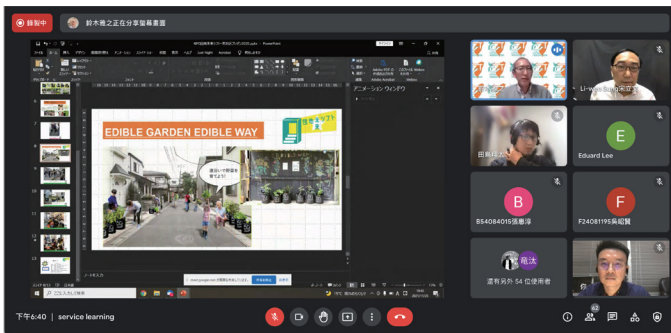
錄製中

鈴木雅之正在分享螢幕畫面

EDIBLE GARDEN EDIBLE WAY

アニメーション ウィンドウ

Li-wen Deng

田島

Eduard Lee

E

B

B54084015張惠淳

F

F24081195吳韶賢

還有另外 54 位使用者

下午6:40 | service learning

62